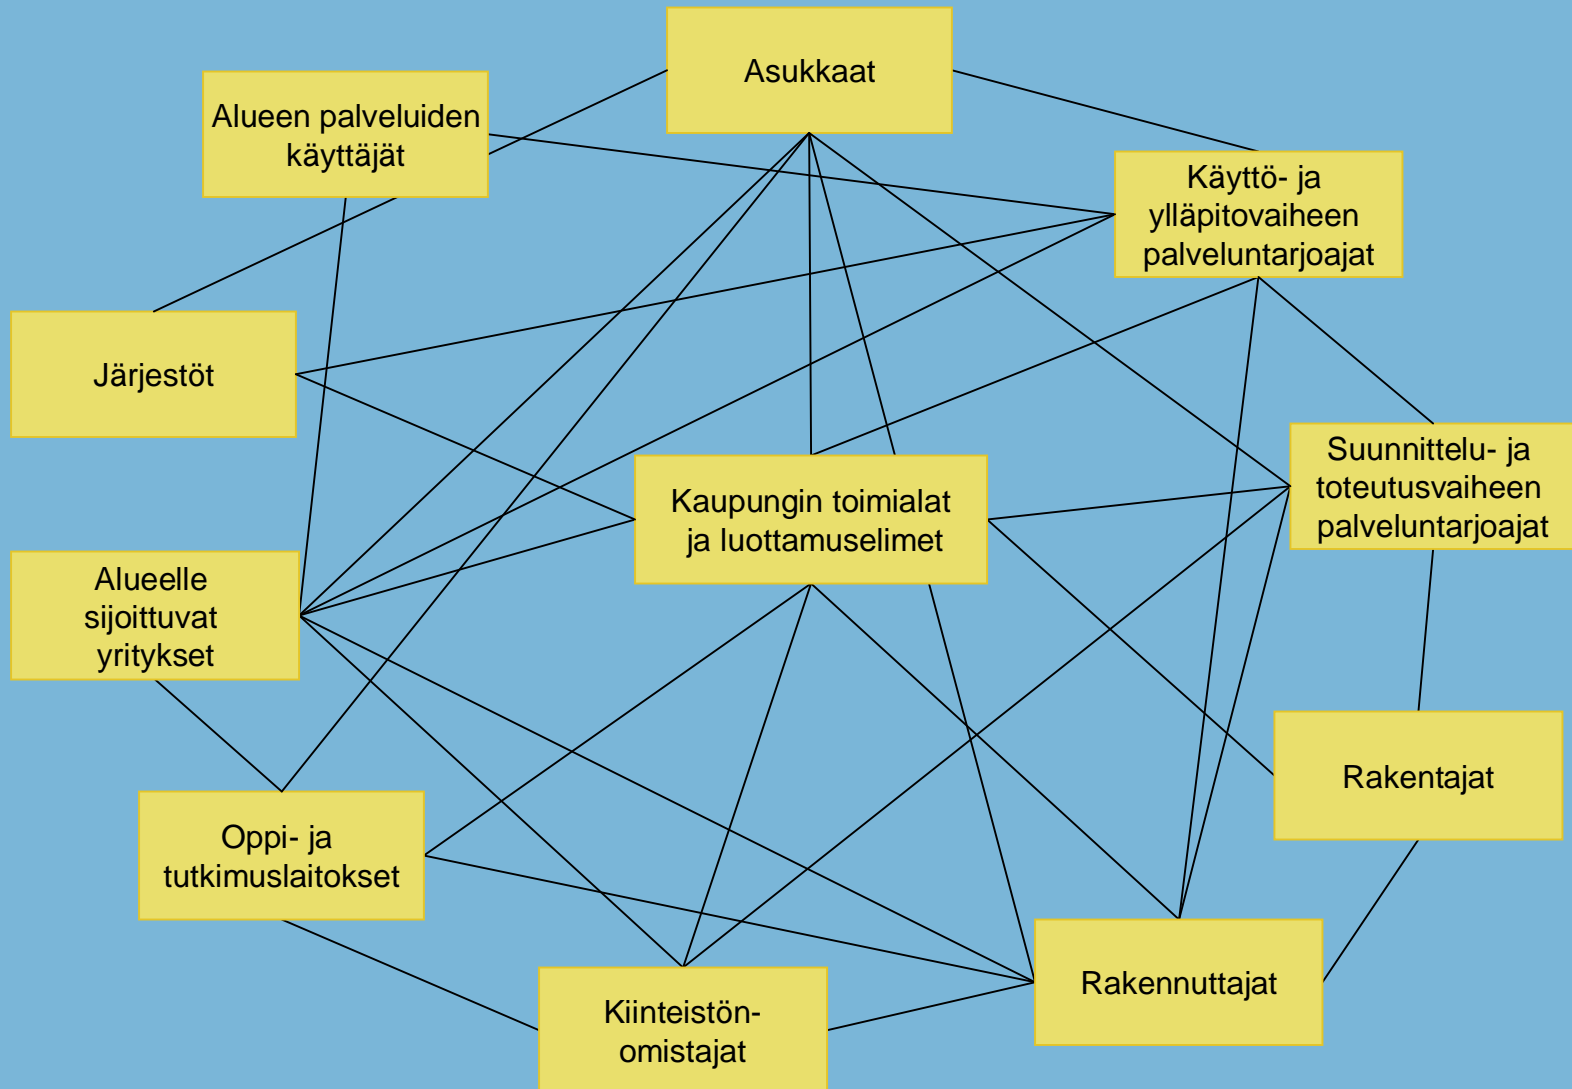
Asukkaat

Alueen palveluiden käyttäjät

Käyttö- ja ylläpitovaiheen palveluntarjoajat

Järjestöt

Kaupungin toimialat ja luottamuselimet

Suunnittelu- ja toteutusvaiheen palveluntarjoajat

Alueelle sijoittuvat yritykset

Rakentajat

Oppi- ja tutkimuslaitokset

Rakennuttajat

Kiinteistönomistajat